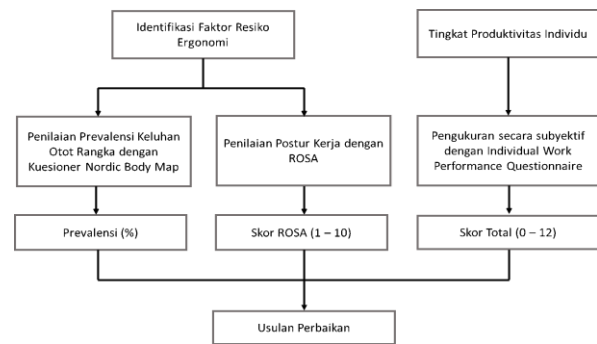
Identifikasi Faktor Resiko Ergonomi

Tingkat Produktivitas Individu

Penilaian Prevalensi Keluhan Otot Rangka dengan Kuesioner Nordic Body Map

Penilaian Postur Kerja dengan ROSA

Pengukuran secara subyektif dengan Individual Work Performance Questionnaire

Prevalensi (%)

Skor ROSA (1 – 10)

Skor Total (0 – 12)

Usulan Perbaikan